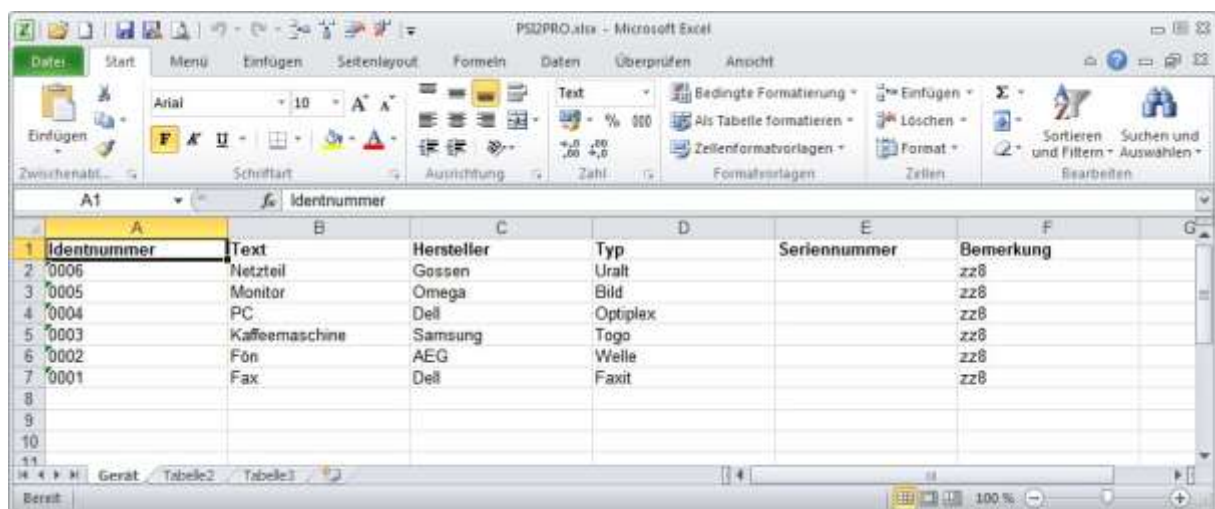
PSI2PRO.xlsx - Microsoft Excel

Datei | Start | Menü | Einfügen | Seitenlayout | Formeln | Daten | Überprüfen | Ansicht

Einfügen
Zwischenabl...
Arial | 10 | A A
F K U
Schriftart
Ausrichtung
Text
% 000
,00 ,00
Zahl
Bedingte Formatierung
Als Tabelle formatieren
Zellenformatvorlagen
Formatvorlagen
Einfügen
Löschen
Format
Zellen
Σ
Sortieren und Filtern
Suchen und Auswählen
Bearbeiten

A1 | $f_x$ | Identnummer

| | A | B | C | D | E | F | G |
|---|---|---|---|---|---|---|---|
| 1 | Identnummer | Text | Hersteller | Typ | Seriennummer | Bemerkung | |
| 2 | 0006 | Netzteil | Gossen | Uralt | | zz8 | |
| 3 | 0005 | Monitor | Omega | Bild | | zz8 | |
| 4 | 0004 | PC | Dell | Optiplex | | zz8 | |
| 5 | 0003 | Kaffeemaschine | Samsung | Togo | | zz8 | |
| 6 | 0002 | Fön | AEG | Welle | | zz8 | |
| 7 | 0001 | Fax | Dell | Faxit | | zz8 | |
| 8 | | | | | | | |
| 9 | | | | | | | |
| 10 | | | | | | | |
| 11 | | | | | | | |

Gerät | Tabelle2 | Tabelle3

Bereit | 100 %